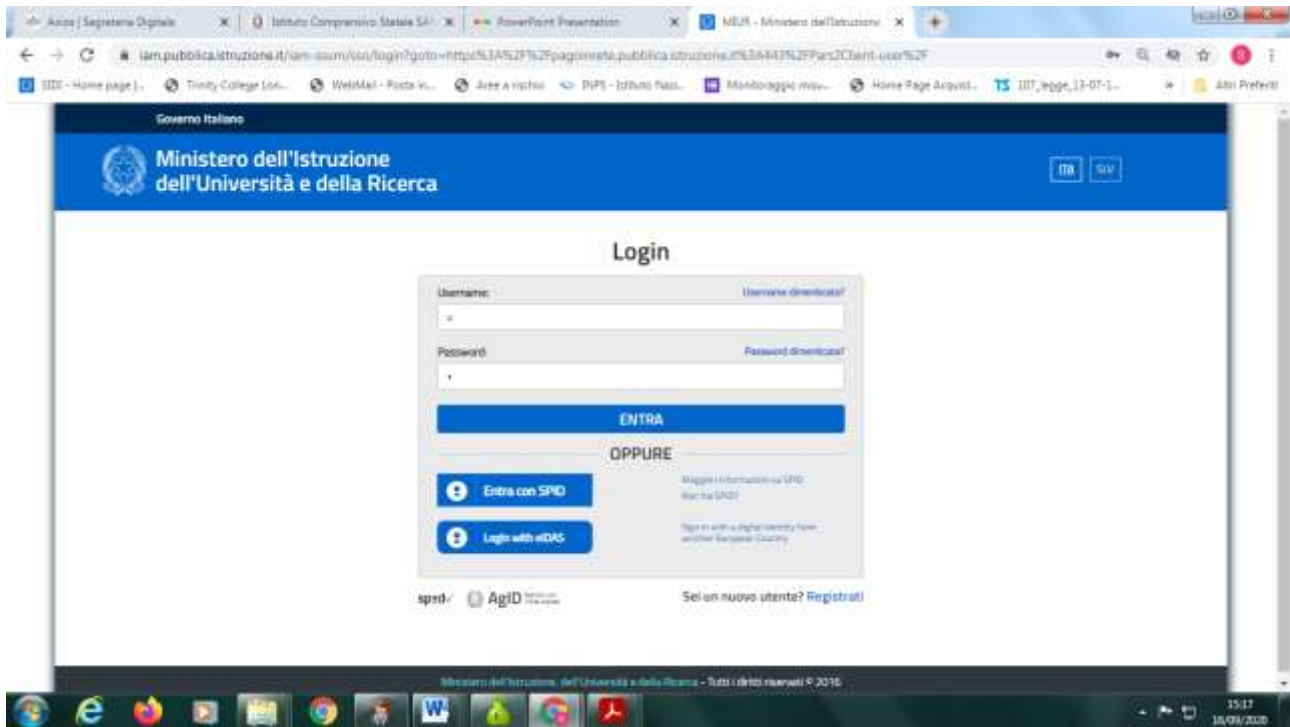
Axios | Segreteria Digitale | Istituto Comprensivo Statale SA | PowerPoint Presentation | MIUR - Ministero dell'Istruzione

iam.pubblica.istruzione.it/iam-ssum/sso/login?goto=https%3A%2F%2Fpagoinrete.pubblica.istruzione.it%3A443%2FPars2Client-user%2F

SIDI - Home page | Trinity College Lon... | WebMail - Posta w... | Aree a rischio | INPS - Istituto Nazi... | Monitoraggio misu... | Home Page Acquist... | TS 107_legge_13-07-1... | Altri Preferiti

Governo Italiano

Ministero dell'Istruzione dell'Università e della Ricerca

ITA SLV

Login

Username: Username dimenticato?

Password: Password dimenticata?

ENTRA

OPPURE

Entra con SPID

Maggiori informazioni su SPID
Non hai SPID?

Login with eIDAS

Sign in with a digital identity from another European Country

spid AgID

Sei un nuovo utente? Registrati

Ministero dell'Istruzione, dell'Università e della Ricerca - Tutti i diritti riservati © 2016

15:17
18/09/2020